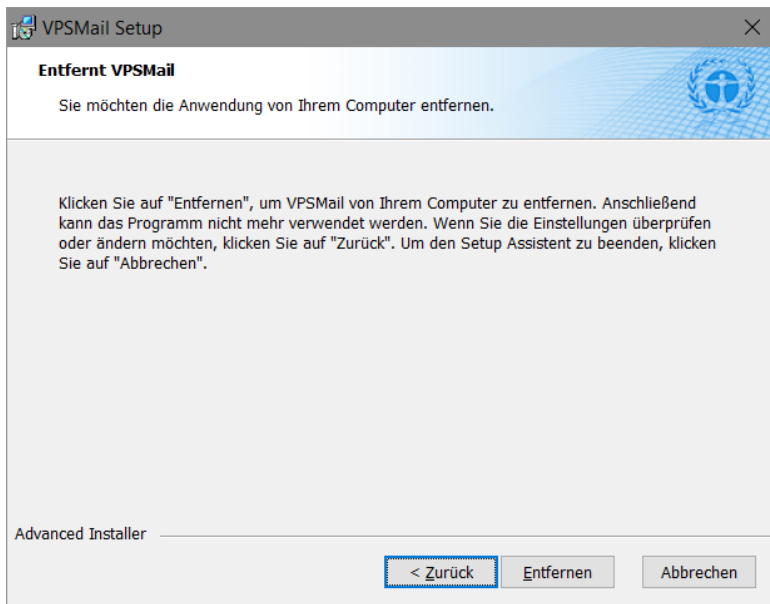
VPSMail Setup

Entfernt VPSMail

Sie möchten die Anwendung von Ihrem Computer entfernen.

Klicken Sie auf "Entfernen", um VPSMail von Ihrem Computer zu entfernen. Anschließend kann das Programm nicht mehr verwendet werden. Wenn Sie die Einstellungen überprüfen oder ändern möchten, klicken Sie auf "Zurück". Um den Setup Assistent zu beenden, klicken Sie auf "Abbrechen".

Advanced Installer

< Zurück | Entfernen | Abbrechen